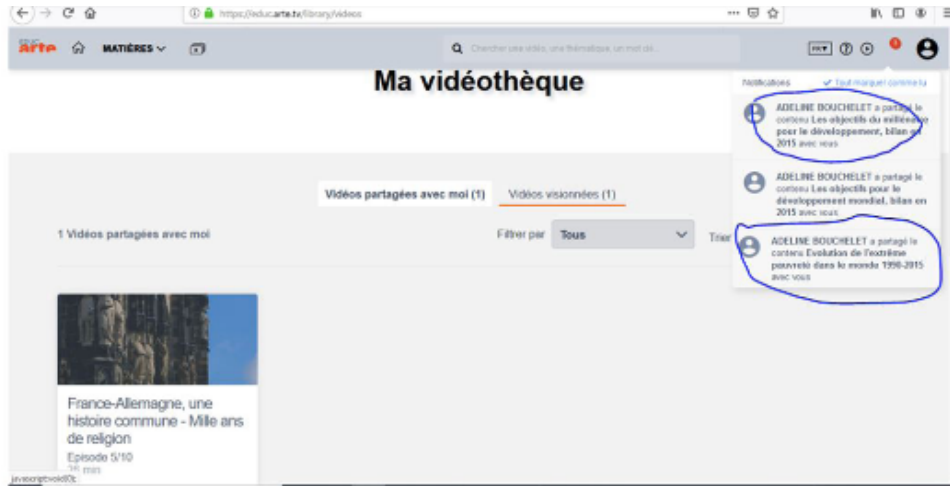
https://educ.arte.tv/library/videos

arte MATIÈRES

Chercher une vidéo, une thématique, un mot clé...

Ma vidéothèque

Notifications ✓ Tout marquer comme lu

ADELINE BOUCHELET a partagé le contenu Les objectifs du millénaire pour le développement, bilan en 2015 avec vous

ADELINE BOUCHELET a partagé le contenu Les objectifs pour le développement mondial, bilan en 2015 avec vous

ADELINE BOUCHELET a partagé le contenu Evolution de l'extrême pauvreté dans le monde 1990-2015 avec vous

Vidéos partagées avec moi (1) Vidéos visionnées (1)

1 Vidéos partagées avec moi

Filtrer par Tous

Trier

France-Allemagne, une histoire commune - Mille ans de religion

Episode 5/10

26 min

javascript:void(0);